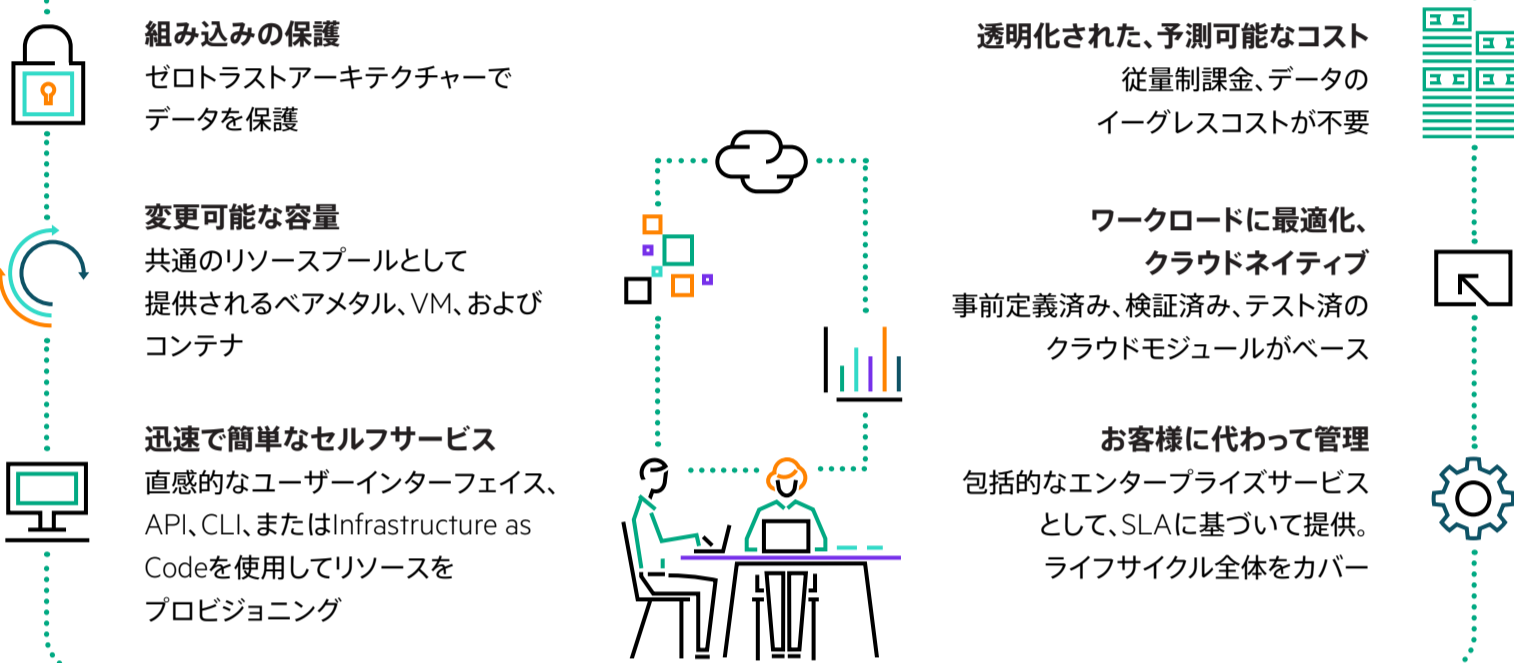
組み込みの保護
ゼロトラストアーキテクチャーでデータを保護

変更可能な容量
共通のリソースプールとして提供されるベアメタル、VM、およびコンテナ

迅速で簡単なセルフサービス
直感的なユーザーインターフェイス、API、CLI、またはInfrastructure as Codeを使用してリソースをプロビジョニング

透明化された、予測可能なコスト
従量制課金、データのイーグレスコストが不要

ワークロードに最適化、クラウドネイティブ
事前定義済み、検証済み、テスト済のクラウドモジュールがベース

お客様に代わって管理
包括的なエンタープライズサービスとして、SLAに基づいて提供。ライフサイクル全体をカバー